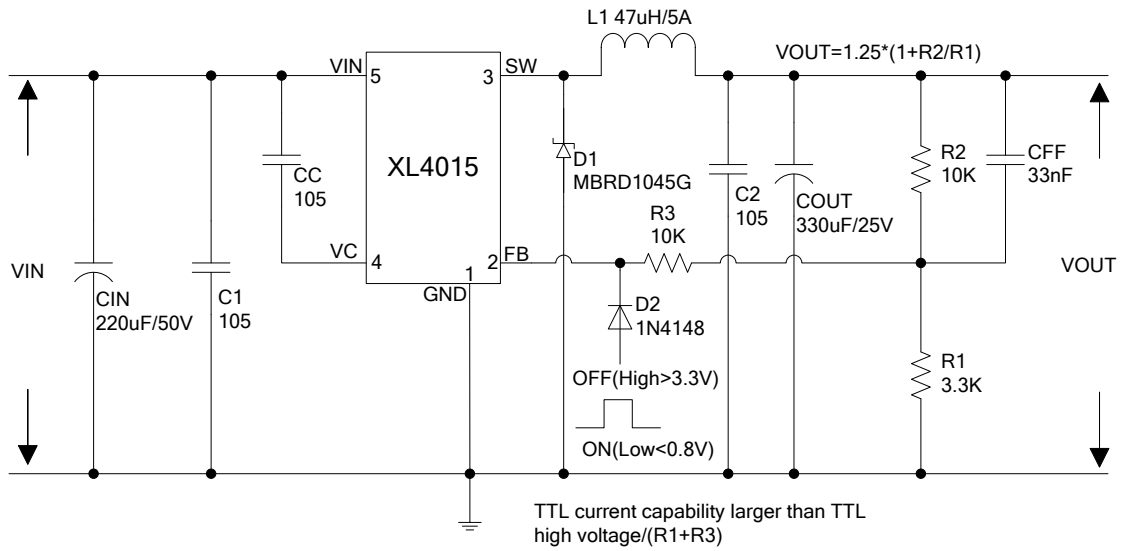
L1 47uH/5A

VOUT=1.25*(1+R2/R1)

VIN 5

3 SW

XL4015

CC
105

VC 4

1
GND

2 FB

D1
MBRD1045G

R3
10K

C2
105

COUT
330uF/25V

R2
10K

CFF
33nF

VIN

CIN
220uF/50V

C1
105

D2
1N4148

OFF(High>3.3V)

ON(Low<0.8V)

R1
3.3K

VOUT

TTL current capability larger than TTL high voltage/(R1+R3)